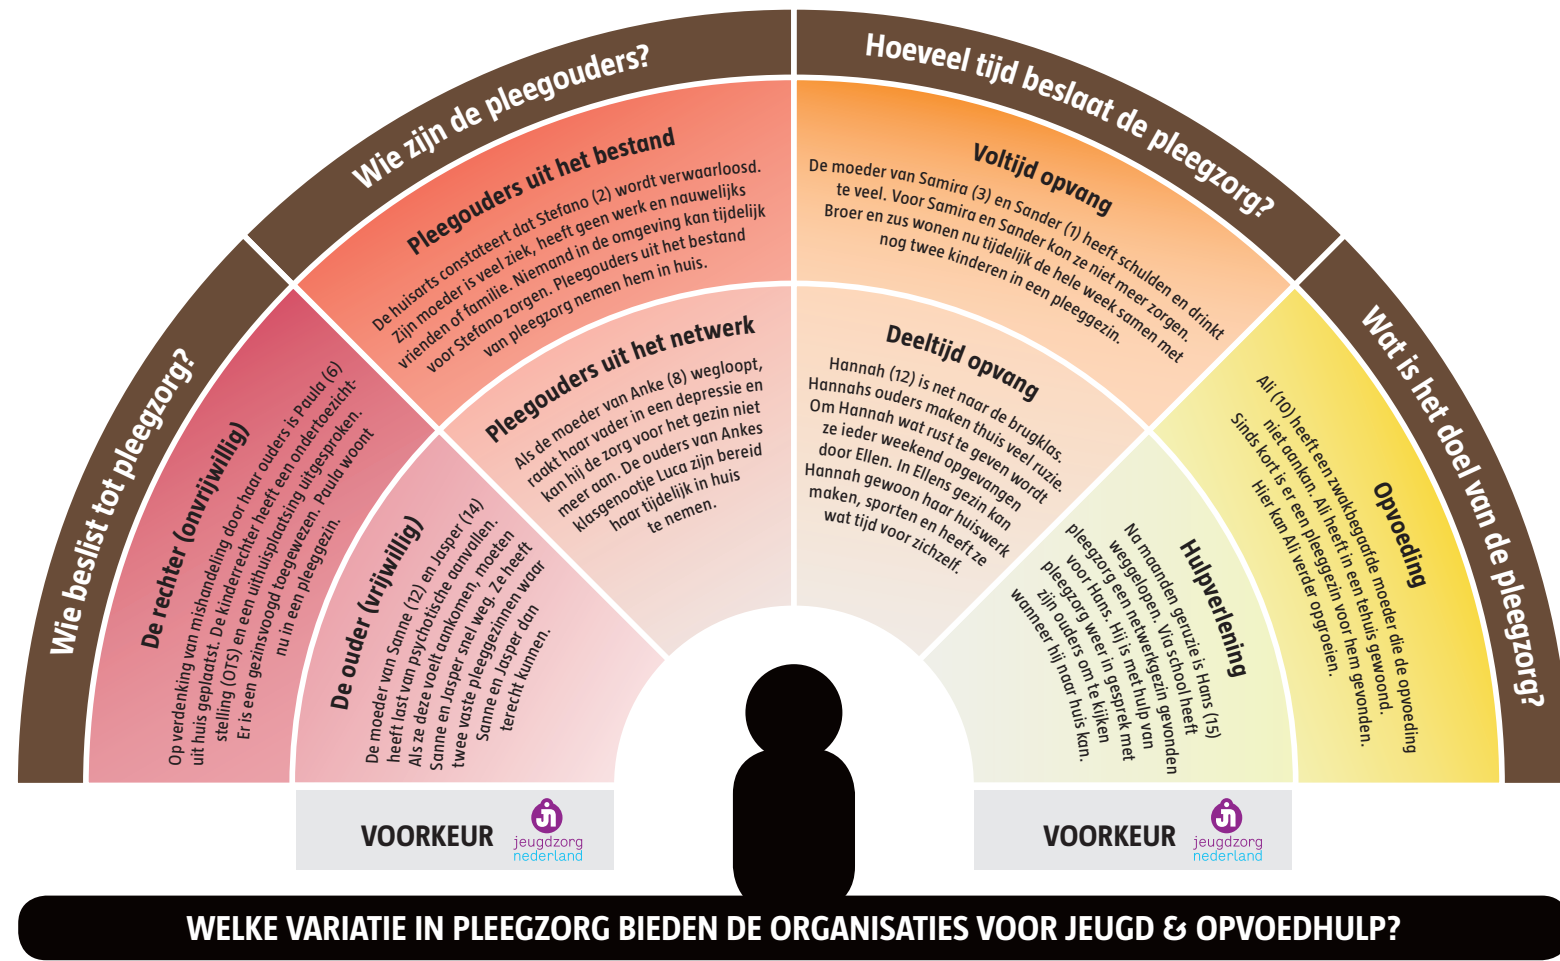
Wie beslist tot pleegzorg?

Wie zijn de pleegouders?

Hoeveel tijd beslaat de pleegzorg?

Wat is het doel van de pleegzorg?

De rechter (onvrijwillig)

Op verdenking van mishandeling door haar ouders is Paula (6) uit huis geplaatst. De kinderrechter heeft een ondertoezichtstelling (OTS) en een uithuisplaatsing uitgesproken. Er is een gezinsvoogd toegewezen. Paula woont nu in een pleeggezin.

De ouder (vrijwillig)

De moeder van Sanne (12) en Jasper (14) heeft last van psychotische aanvallen. Als ze deze voelt aankomen, moeten Sanne en Jasper snel weg. Ze heeft twee vaste pleeggezinnen waar Sanne en Jasper dan terecht kunnen.

Pleegouders uit het bestand

De huisarts constateert dat Stefano (2) wordt verwaarloosd. Zijn moeder is veel ziek, heeft geen werk en nauwelijks vrienden of familie. Niemand in de omgeving kan tijdelijk voor Stefano zorgen. Pleegouders uit het bestand van pleegzorg nemen hem in huis.

Pleegouders uit het netwerk

Als de moeder van Anke (8) wegloopt, raakt haar vader in een depressie en kan hij de zorg voor het gezin niet meer aan. De ouders van Ankes klasgenootje Luca zijn bereid haar tijdelijk in huis te nemen.

Voltijd opvang

De moeder van Samira (3) en Sander (1) heeft schulden en drinkt te veel. Voor Samira en Sander kon ze niet meer zorgen. Broer en zus wonen nu tijdelijk de hele week samen met nog twee kinderen in een pleeggezin.

Deeltijd opvang

Hannah (12) is net naar de brugklas. Hannahs ouders maken thuis veel ruzie. Om Hannah wat rust te geven wordt ze ieder weekend opgevangen door Ellen. In Ellens gezin kan Hannah gewoon haar huiswerk maken, sporten en heeft ze wat tijd voor zichzelf.

Hulpverlening

Na maanden geruzie is Hans (15) weggelopen. Via school heeft pleegzorg een netwerkgezin gevonden voor Hans. Hij is met hulp van pleegzorg weer in gesprek met zijn ouders om te kijken wanneer hij naar huis kan.

Opvoeding

Ali (10) heeft een zwakbegaafde moeder die de opvoeding niet aankan. Ali heeft in een tehuis gewoond. Sinds kort is er een pleeggezin voor hem gevonden. Hier kan Ali verder opgroeien.

VOORKEUR jeugdzorg nederland

VOORKEUR jeugdzorg nederland

WELKE VARIATIE IN PLEEGZORG BIEDEN DE ORGANISATIES VOOR JEUGD & OPVOEDHULP?